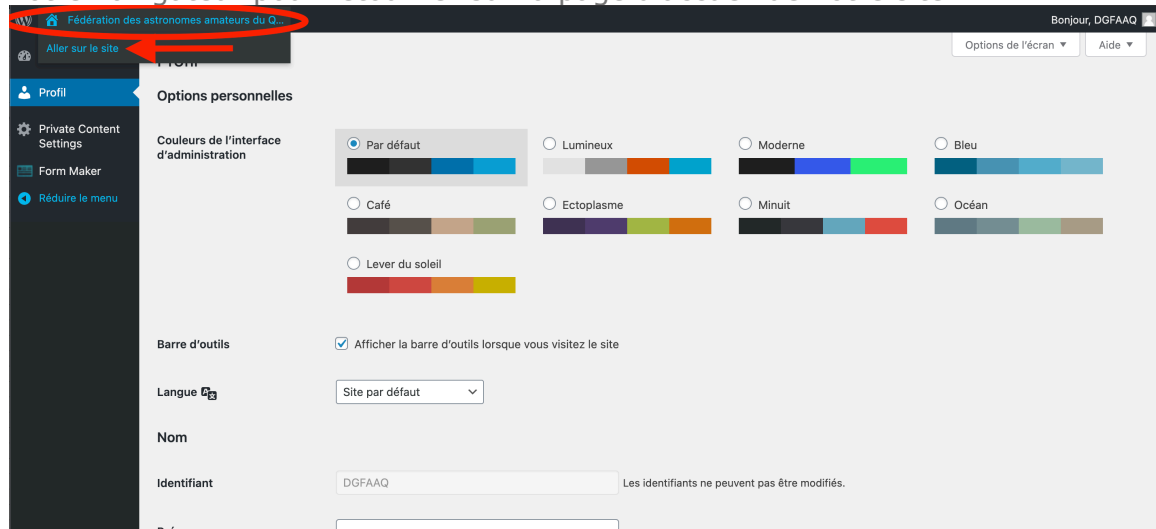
Fédération des astronomes amateurs du Q...
Bonjour, DGFAAQ
Aller sur le site
Options de l'écran ▼
Aide ▼
Profil
Private Content Settings
Form Maker
Réduire le menu
Profil
Options personnelles
Couleurs de l'interface d'administration
Par défaut
Lumineux
Moderne
Bleu
Café
Ectoplasme
Minuit
Océan
Lever du soleil
Barre d'outils
Afficher la barre d'outils lorsque vous visitez le site
Langue
Site par défaut
Nom
Identifiant
DGFAAQ
Les identifiants ne peuvent pas être modifiés.
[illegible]